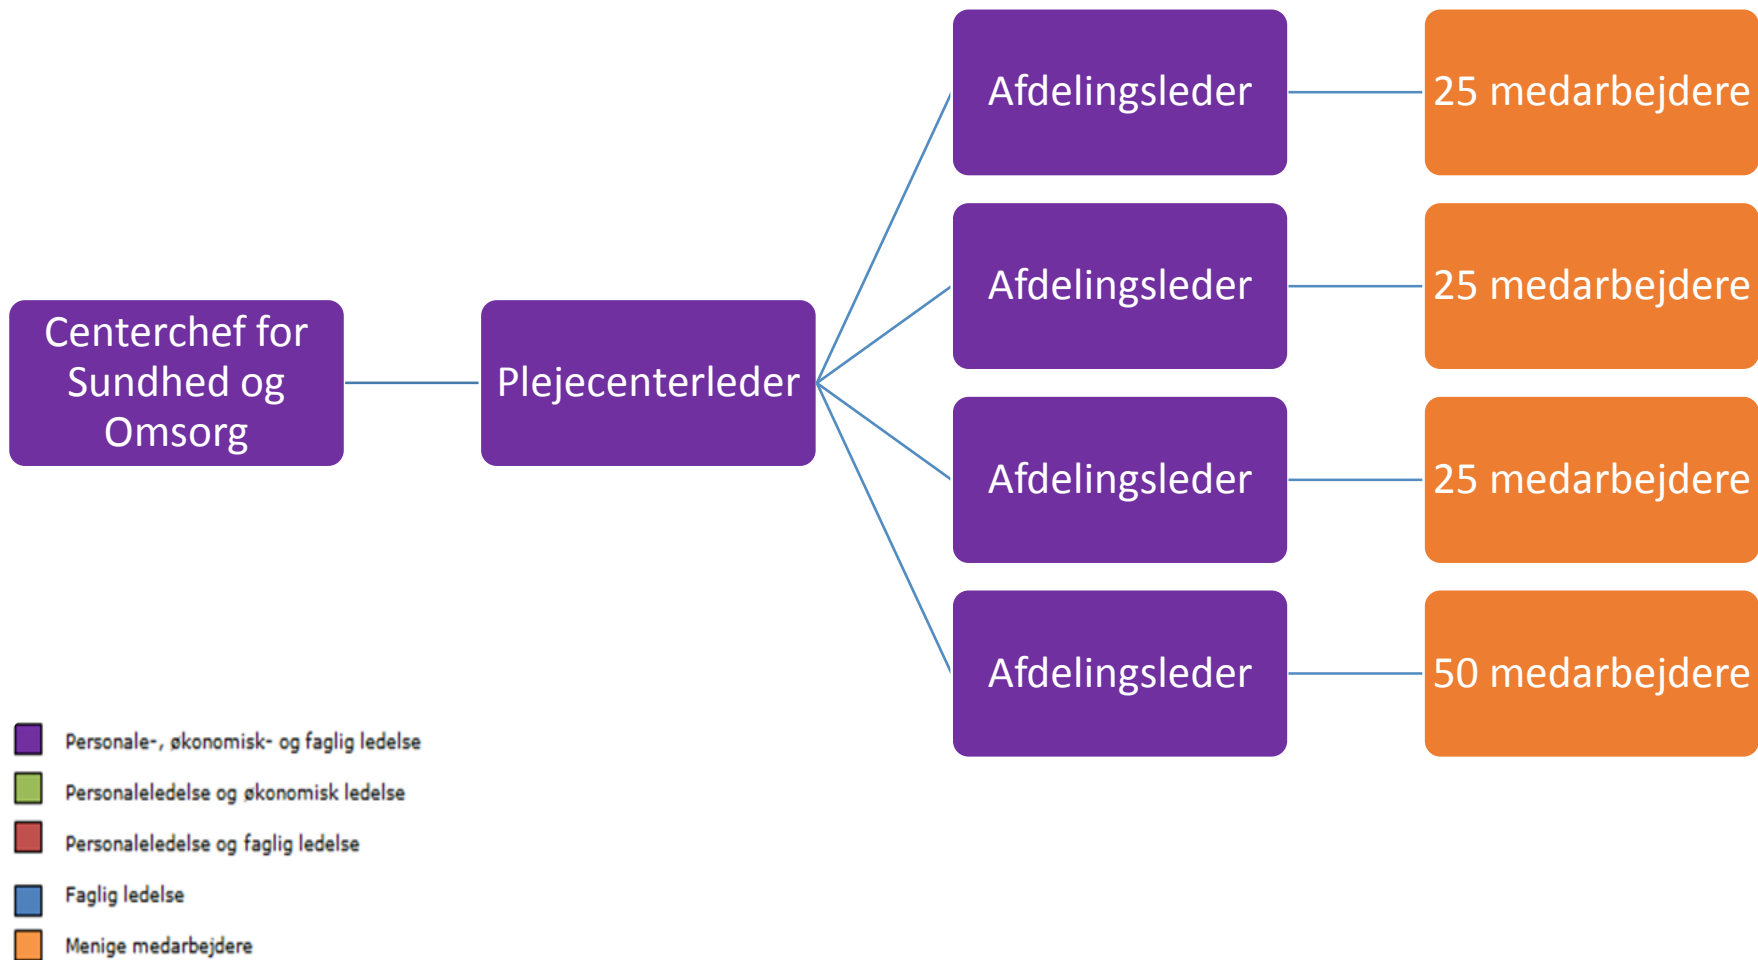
Centerchef for Sundhed og Omsorg

Plejecenterleder

Afdelingsleder

25 medarbejdere

Afdelingsleder

25 medarbejdere

Afdelingsleder

25 medarbejdere

Afdelingsleder

50 medarbejdere

Personale-, økonomisk- og faglig ledelse

Personaleledelse og økonomisk ledelse

Personaleledelse og faglig ledelse

Faglig ledelse

Menige medarbejdere